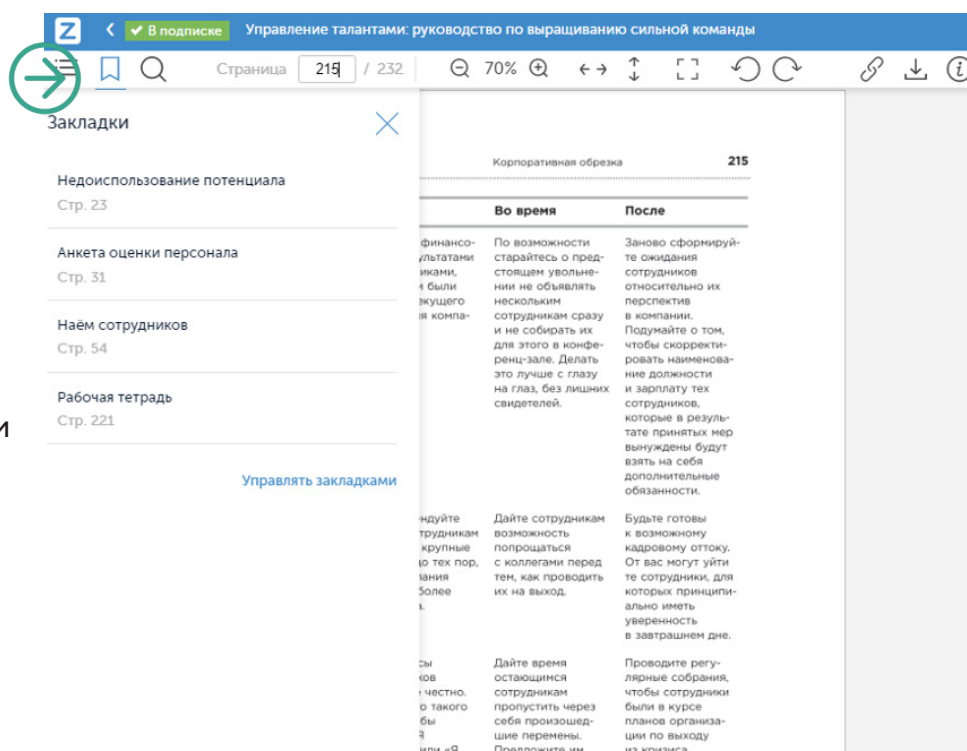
Z
В подписке
Управление талантами: руководство по выращиванию сильной команды

Страница 215 / 232
70%

Закладки

Недоиспользование потенциала
Стр. 23

Анкета оценки персонала
Стр. 31

Наём сотрудников
Стр. 54

Рабочая тетрадь
Стр. 221

Управлять закладками

и

Корпоративная обрезка 215

| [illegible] | Во время | После |
|---|---|---|
| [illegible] финансо- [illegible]льтатами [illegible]иками, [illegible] были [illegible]екущего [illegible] компа- | По возможности старайтесь о предстоящем увольнении не объявлять нескольким сотрудникам сразу и не собирать их для этого в конференц-зале. Делать это лучше с глазу на глаз, без лишних свидетелей. | Заново сформируйте ожидания сотрудников относительно их перспектив в компании. Подумайте о том, чтобы скорректировать наименование должности и зарплату тех сотрудников, которые в результате принятых мер вынуждены будут взять на себя дополнительные обязанности. |
| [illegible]ндуйте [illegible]трудникам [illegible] крупные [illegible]о тех пор, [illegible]ания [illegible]более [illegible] | Дайте сотрудникам возможность попрощаться с коллегами перед тем, как проводить их на выход. | Будьте готовы к возможному кадровому оттоку. От вас могут уйти те сотрудники, для которых принципиально иметь уверенность в завтрашнем дне. |
| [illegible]сы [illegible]ков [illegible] честно. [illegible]о такого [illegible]бы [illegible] | Дайте время остающимся сотрудникам пропустить через себя произошедшие перемены. Предложите им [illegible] | Проводите регулярные собрания, чтобы сотрудники были в курсе планов организации по выходу из кризиса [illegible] |